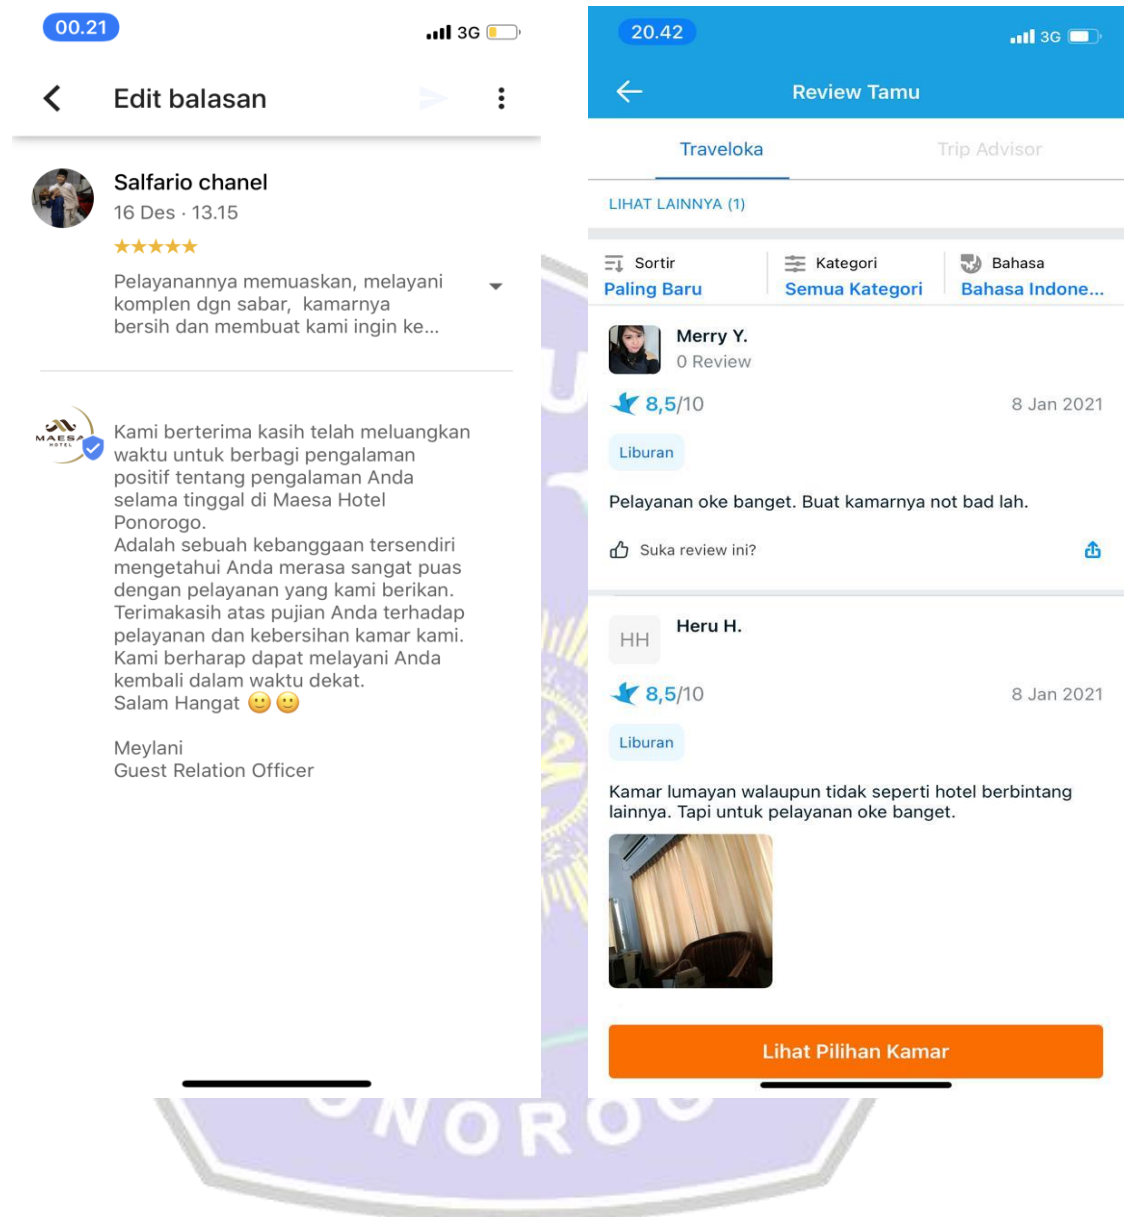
00.21

3G

Edit balasan

Salfario chanel
16 Des · 13.15
★★★★★
Pelayanannya memuaskan, melayani komplen dgn sabar, kamarnya bersih dan membuat kami ingin ke...

MAESA HOTEL

Kami berterima kasih telah meluangkan waktu untuk berbagi pengalaman positif tentang pengalaman Anda selama tinggal di Maesa Hotel Ponorogo.
Adalah sebuah kebanggaan tersendiri mengetahui Anda merasa sangat puas dengan pelayanan yang kami berikan. Terimakasih atas pujian Anda terhadap pelayanan dan kebersihan kamar kami. Kami berharap dapat melayani Anda kembali dalam waktu dekat.
Salam Hangat 🙂🙂

Meylani
Guest Relation Officer

20.42

3G

Review Tamu

Traveloka

Trip Advisor

LIHAT LAINNYA (1)

Sortir
Paling Baru

Kategori
Semua Kategori

Bahasa
Bahasa Indone...

Merry Y.
0 Review

8,5/10

8 Jan 2021

Liburan

Pelayanan oke banget. Buat kamarnya not bad lah.

Suka review ini?

HH

Heru H.

8,5/10

8 Jan 2021

Liburan

Kamar lumayan walaupun tidak seperti hotel berbintang lainnya. Tapi untuk pelayanan oke banget.

Lihat Pilihan Kamar

NOROG